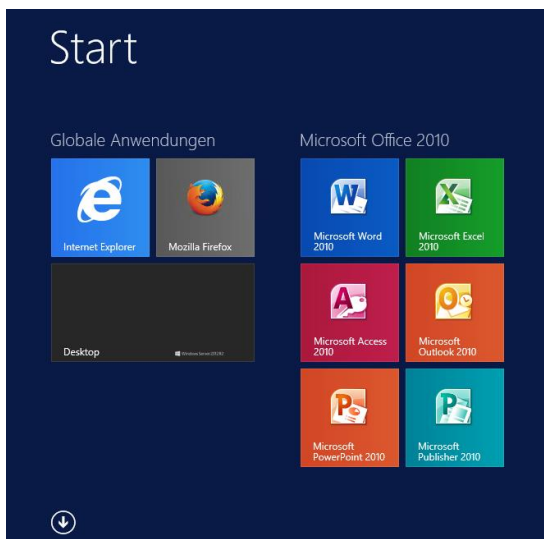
Start

Globale Anwendungen

Internet Explorer

Mozilla Firefox

Desktop

Windows Server 2012 R2

Microsoft Office 2010

Microsoft Word 2010

Microsoft Excel 2010

Microsoft Access 2010

Microsoft Outlook 2010

Microsoft PowerPoint 2010

Microsoft Publisher 2010